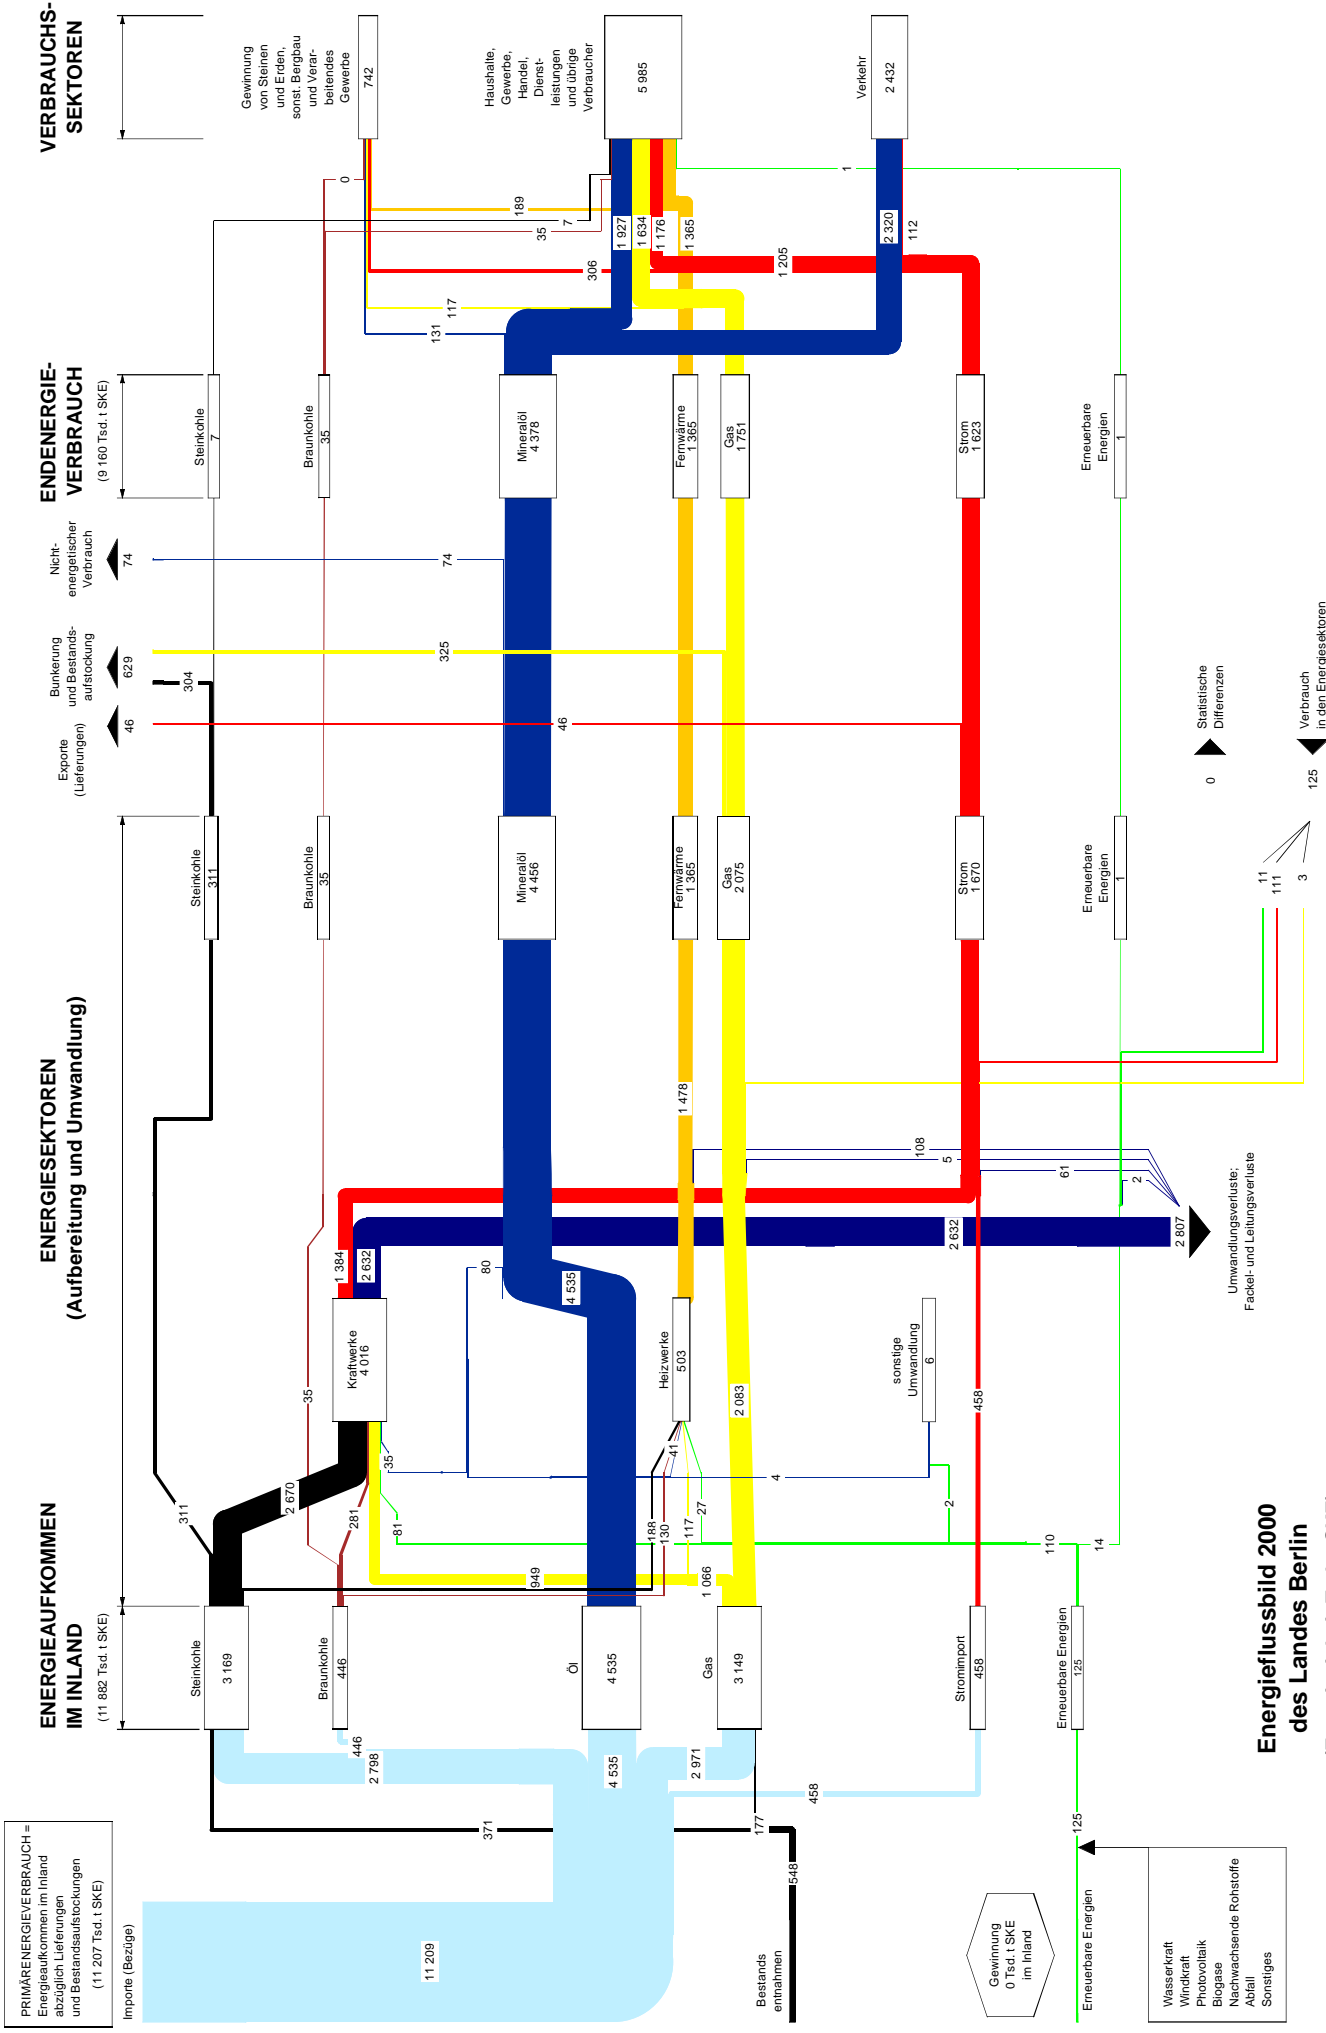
VERBRAUCHS-SEKTOREN

Gewinnung von Steinen und Erden, sonst. Bergbau und Verarbeitendes Gewerbe
742

Haushalte, Gewerbe, Handel, Dienstleistungen und übrige Verbraucher
5 985

Verkehr
2 432

ENDENERGIE-VERBRAUCH
(9 160 Tsd. t SKE)

Steinkohle 7
Braunkohle 35
Mineralöl 4 378
Fernwärme 1 365
Gas 1 751
Strom 1 623
Erneuerbare Energien 1

0
189
7
35
306
131
117
1 927
1 634
1 176
1 365
1 205
2 320
112
1

Nicht-energetischer Verbrauch
74
74

Bunkerung und Bestandsaufstockung
629
304
325

Exporte (Lieferungen)
46
46

ENERGIESEKTOREN
(Aufbereitung und Umwandlung)

Steinkohle 311
Braunkohle 35
Mineralöl 4 456
Fernwärme 1 365
Gas 2 075
Strom 1 670
Erneuerbare Energien 1

Statistische Differenzen
0

Verbrauch in den Energiesektoren
125
11
111
3

1 478
108
5
61
2
2 632
2 807

Umwandlungsverluste; Fackel- und Leitungsverluste

1 384
2 632
80
4 535
Kraftwerke 4 016
Heizwerke 503
sonstige Umwandlung 6
35
2 083
458
35
41
4
2 670
311
281
81
188
130
117
27
2
110
14
949
1 066

ENERGIEAUFKOMMEN IM INLAND
(11 882 Tsd. t SKE)

Steinkohle 3 169
Braunkohle 446
Öl 4 535
Gas 3 149
Stromimport 458
Erneuerbare Energien 125

446
2 798
4 535
2 971
458
371
177
548
11 209
125

PRIMÄRENERGIEVERBRAUCH = Energieaufkommen im Inland abzüglich Lieferungen und Bestandsaufstockungen
(11 207 Tsd. t SKE)

Importe (Bezüge)

Bestands entnahmen

Gewinnung 0 Tsd. t SKE im Inland

Erneuerbare Energien

Wasserkraft
Windkraft
Photovoltaik
Biogase
Nachwachsende Rohstoffe
Abfall
Sonstiges

Energieflussbild 2000 des Landes Berlin